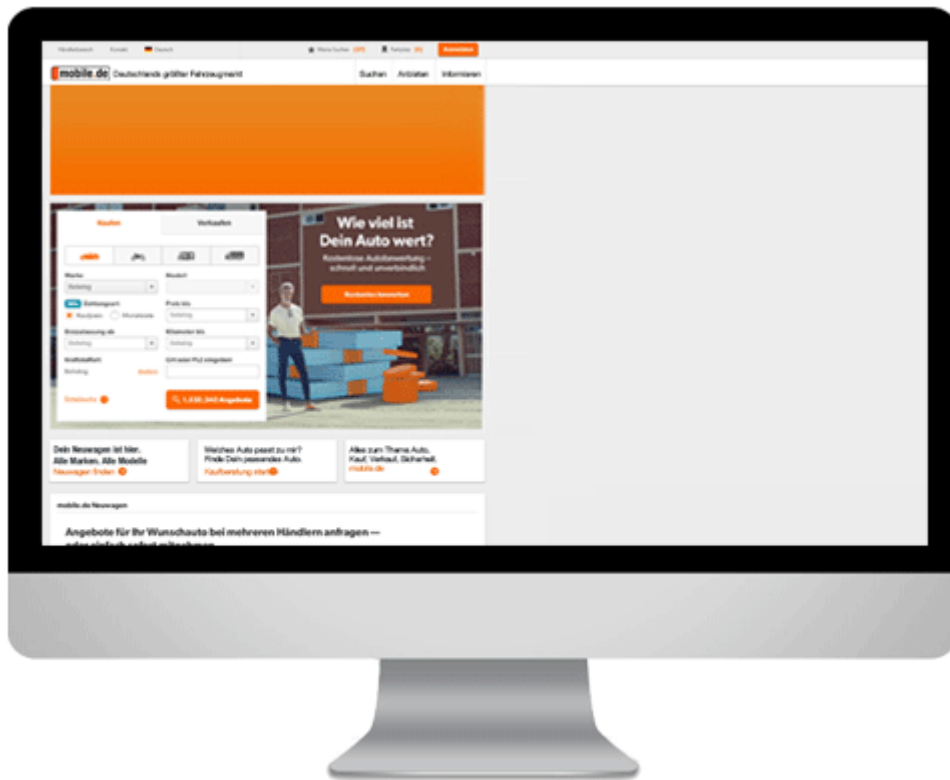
Händlersuch Kontakt Deutsch

Meine Suchen Parkplatz Anmelden

mobile.de Deutschlands größter Fahrzeugmarkt

Suchen Anbieten Informieren

Kaufen Verkaufen

Marke Beliebig

Modell

Preis bis Beliebig

Erstzulassung ab Beliebig

Kilometer bis Beliebig

Kaufpreis Monatsrate

Detailsuche

1.230.342 Angebote

Wie viel ist Dein Auto wert?

Kostenlose Autobewertung – schnell und unverbindlich

Bewertung starten

Dein Neuwagen ist hier. Alle Marken. Alle Modelle
Neuwagen finden

Welches Auto passt zu mir? Finde Dein passendes Auto.
Kaufberatung starten

Alles zum Thema Auto. Kauf, Verkauf, Sicherheit.
mobile.de

mobile.de Neuwagen

Angebote für Ihr Wunschauto bei mehreren Händlern anfragen —
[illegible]